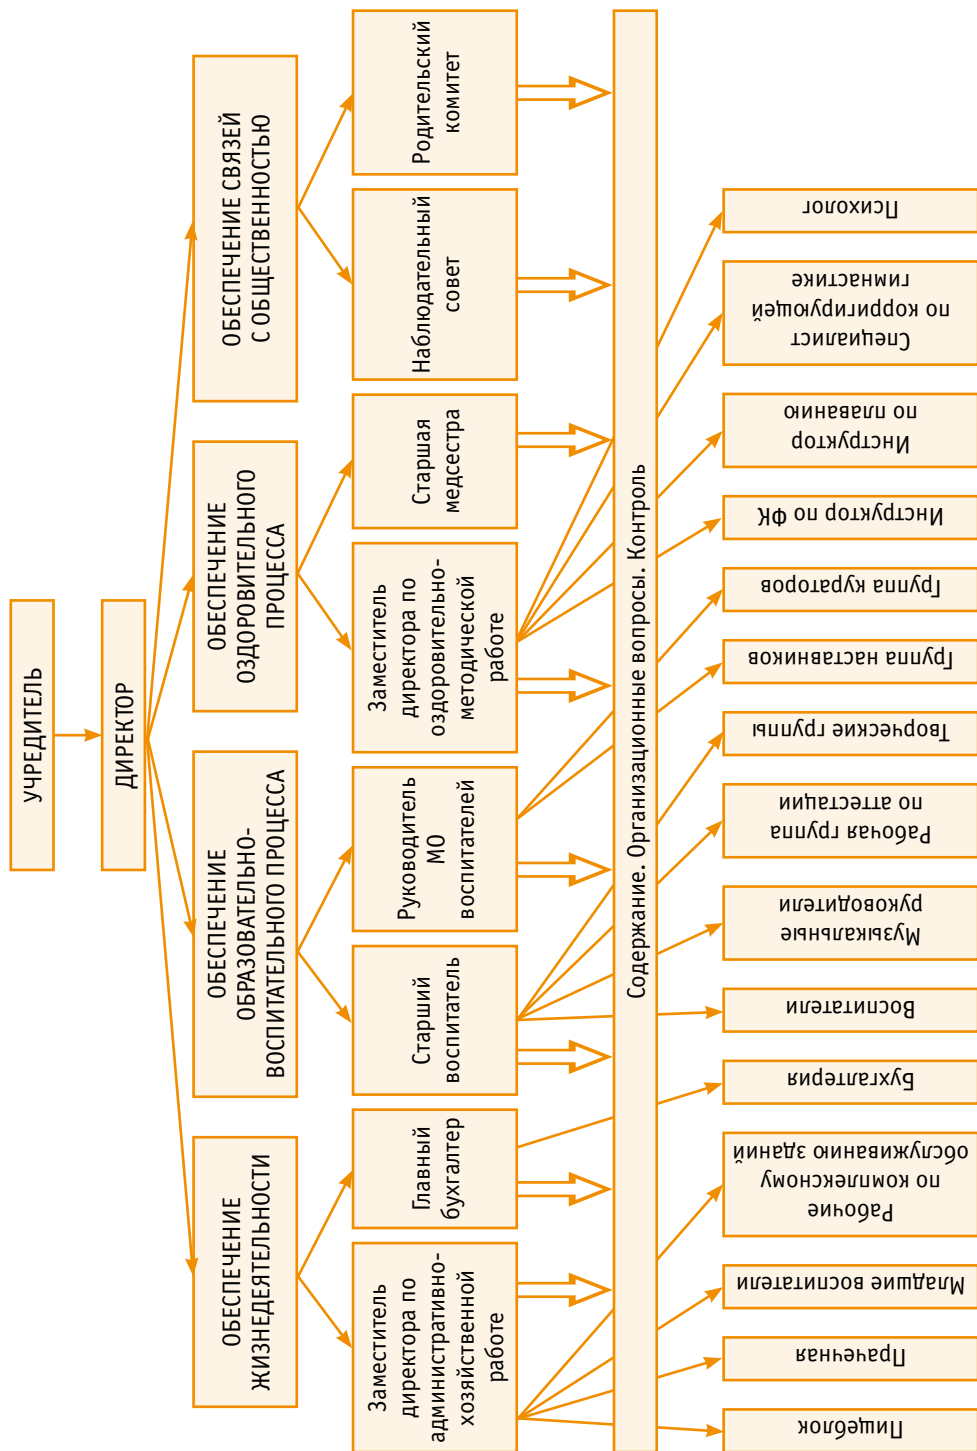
УЧРЕДИТЕЛЬ

ДИРЕКТОР

ОБЕСПЕЧЕНИЕ СВЯЗЕЙ С ОБЩЕСТВЕННОСТЬЮ

ОБЕСПЕЧЕНИЕ ОЗДОРОВИТЕЛЬНОГО ПРОЦЕССА

ОБЕСПЕЧЕНИЕ ОБРАЗОВАТЕЛЬНО-ВОСПИТАТЕЛЬНОГО ПРОЦЕССА

ОБЕСПЕЧЕНИЕ ЖИЗНЕДЕЯТЕЛЬНОСТИ

Родительский комитет

Наблюдательный совет

Старшая медсестра

Заместитель директора по оздоровительно-методической работе

Руководитель МО воспитателей

Старший воспитатель

Главный бухгалтер

Заместитель директора по административно-хозяйственной работе

Содержание. Организационные вопросы. Контроль

Психолог

Специалист по корригирующей гимнастике

Инструктор по плаванию

Инструктор по ФК

Группа кураторов

Группа наставников

Творческие группы

Рабочая группа по аттестации

Музыкальные руководители

Воспитатели

Бухгалтерия

Рабочие по комплексному обслуживанию зданий

Младшие воспитатели

Прачечная

Пищеблок